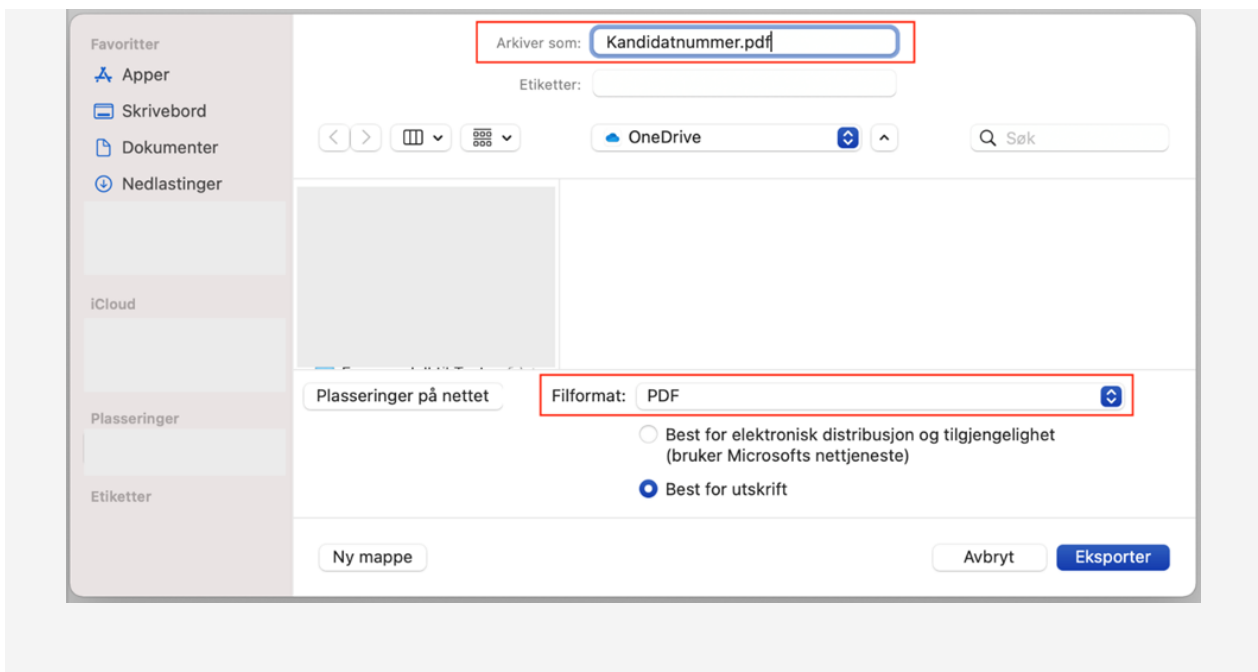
Favoritter
Apper
Skrivebord
Dokumenter
Nedlastinger

iCloud

Plasseringer

Etiketter

Arkiver som: Kandidatnummer.pdf

Etiketter:

OneDrive

Søk

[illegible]

Plasseringer på nettet

Filformat: PDF

Best for elektronisk distribusjon og tilgjengelighet (bruker Microsofts nettjeneste)

Best for utskrift

Ny mappe

Avbryt

Eksporter